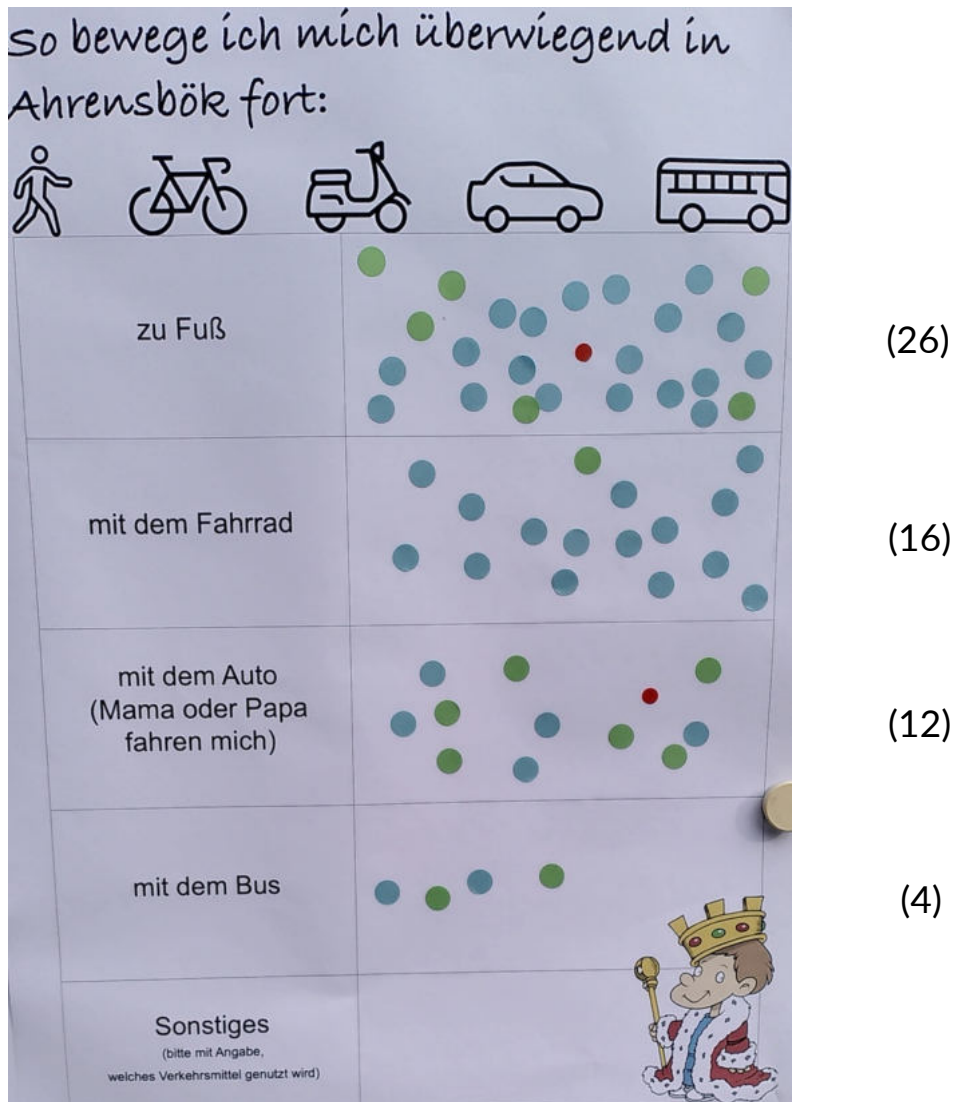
So bewege ich mich überwiegend in Ahrensbök fort:

| | | |
|---|---|---|
| zu Fuß | | (26) |
| mit dem Fahrrad | | (16) |
| mit dem Auto (Mama oder Papa fahren mich) | | (12) |
| mit dem Bus | | (4) |
| Sonstiges (bitte mit Angabe, welches Verkehrsmittel genutzt wird) | | |